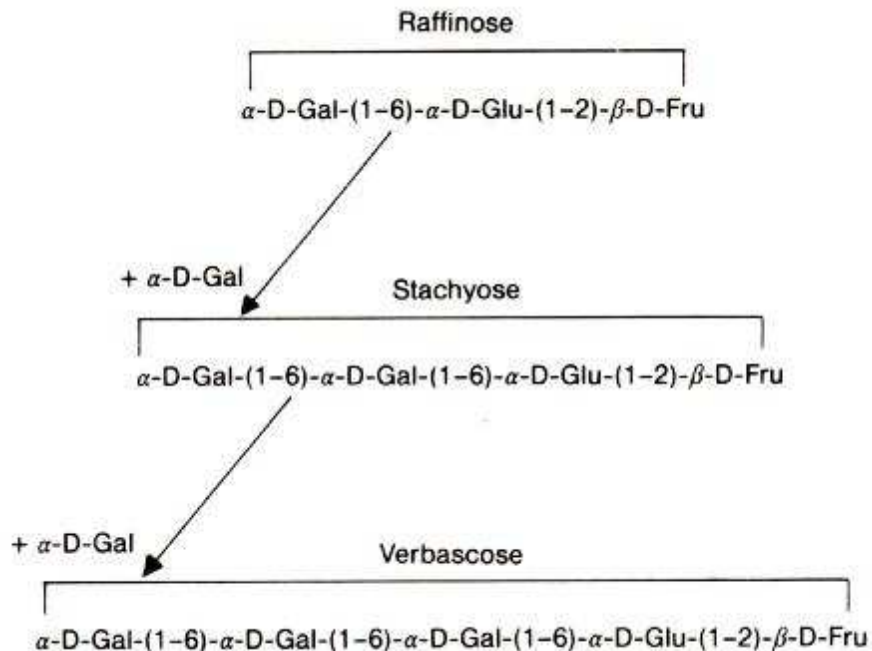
Raffinose

$\alpha$-D-Gal-(1–6)-$\alpha$-D-Glu-(1–2)-$\beta$-D-Fru

+ $\alpha$-D-Gal

Stachyose

$\alpha$-D-Gal-(1–6)-$\alpha$-D-Gal-(1–6)-$\alpha$-D-Glu-(1–2)-$\beta$-D-Fru

+ $\alpha$-D-Gal

Verbascose

$\alpha$-D-Gal-(1–6)-$\alpha$-D-Gal-(1–6)-$\alpha$-D-Gal-(1–6)-$\alpha$-D-Glu-(1–2)-$\beta$-D-Fru